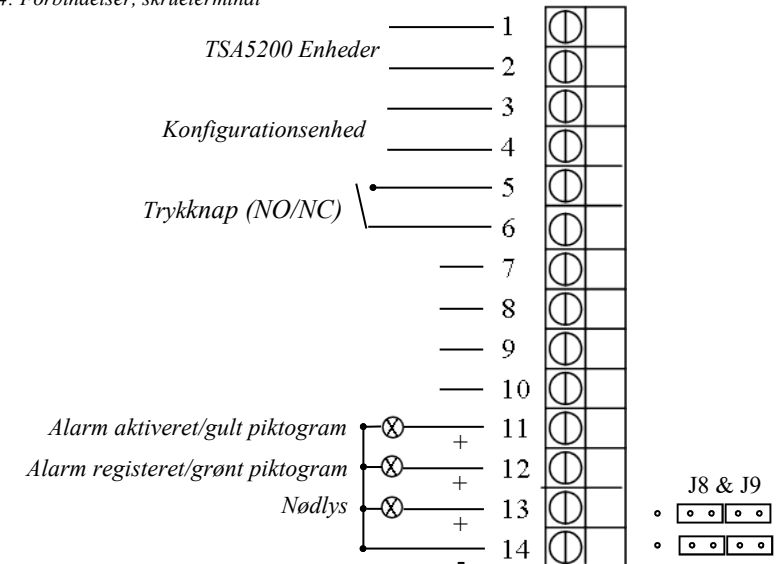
4. Forbindelser, skrueterminal

TSA5200 Enheder
1
2

Konfigurationsenhed
3
4

Trykknap (NO/NC)
5
6

7
8
9
10

Alarm aktiveret/gult piktogram
11
+
Alarm registeret/grønt piktogram
12
+
Nødlys
13
+
14
-

J8 & J9